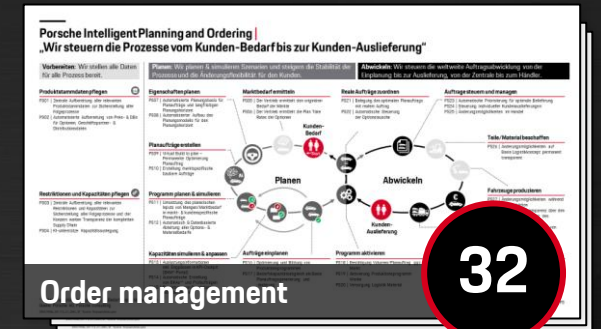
Porsche Intelligent Planning and Ordering
„Wir steuern die Prozesse vom Kunden-Bedarf bis zur Kunden-Auslieferung"

Vorbereiten: Wir stellen alle Daten für alle Prozesse bereit.

Planen: Wir planen & simulieren Szenarien und steigern die Stabilität der Prozesse und die Änderungsflexibilität für den Kunden.

Abwickeln: Wir steuern die weltweite Auftragsabwicklung von der Einplanung bis zur Auslieferung, von der Zentrale bis zum Händler.

Produktstammdaten pflegen

Eigenschaften planen

Marktbedarf ermitteln

Reale Aufträge zuordnen

Aufträge steuern und managen

Planaufträge erstellen

Kunden-Bedarf

Teile / Material beschaffen

Restriktionen und Kapazitäten pflegen

Programm planen & simulieren

Planen

Abwickeln

Fahrzeuge produzieren

Kunden-Auslieferung

Kapazitäten simulieren & anpassen

Aufträge einplanen

Programm aktivieren

Order management

32